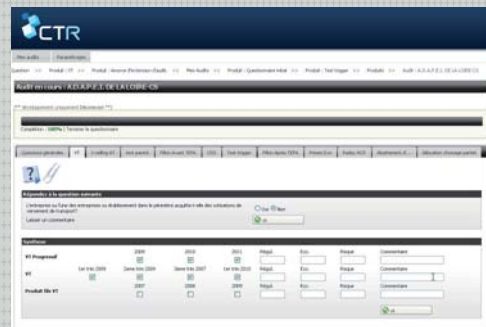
CTR

Mes audits | Paramétrages

Gestion >> Produit : VT >> Produit : Anemne (Extension Claude) >> Mes Audits >> Produit : Questionnaire initial >> Produit : Test Voyager >> Produits >> Audit : A.D.A.P.E.I. DE LA LOIRE-CS

Audit en cours : A.D.A.P.E.I. DE LA LOIRE-CS

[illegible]

Complétion : 100% | Terminer le questionnaire

Questions générales | VT | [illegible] | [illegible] | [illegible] | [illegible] | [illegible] | Test Voyager | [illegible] | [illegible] | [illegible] | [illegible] | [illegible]

Répondez à la question suivante

L'entreprise ou l'une des entreprises ou établissement dans le périmètre acquitte-t-elle des cotisations de versement de transport?

○ Oui ○ Non

Laisser un commentaire

Ok

Synthèse

| | 2009 | 2010 | 2011 | Régul. | Eco. | Risque | Commentaire |
|---|---|---|---|---|---|---|---|
| VT Progressif | ☑ | ☑ | ☑ | | | | |
| | 1er trim 2009 | 2ème trim 2009 | 3ème trim 2007 | 1er trim 2010 | Régul. | Eco. | Risque | Commentaire |
| VT | ☑ | ☑ | ☑ | ☑ | | | | |
| | 2007 | 2008 | 2009 | Régul. | Eco. | Risque | Commentaire |
| Produit file VT | ☐ | ☐ | ☐ | | | | |

Ok